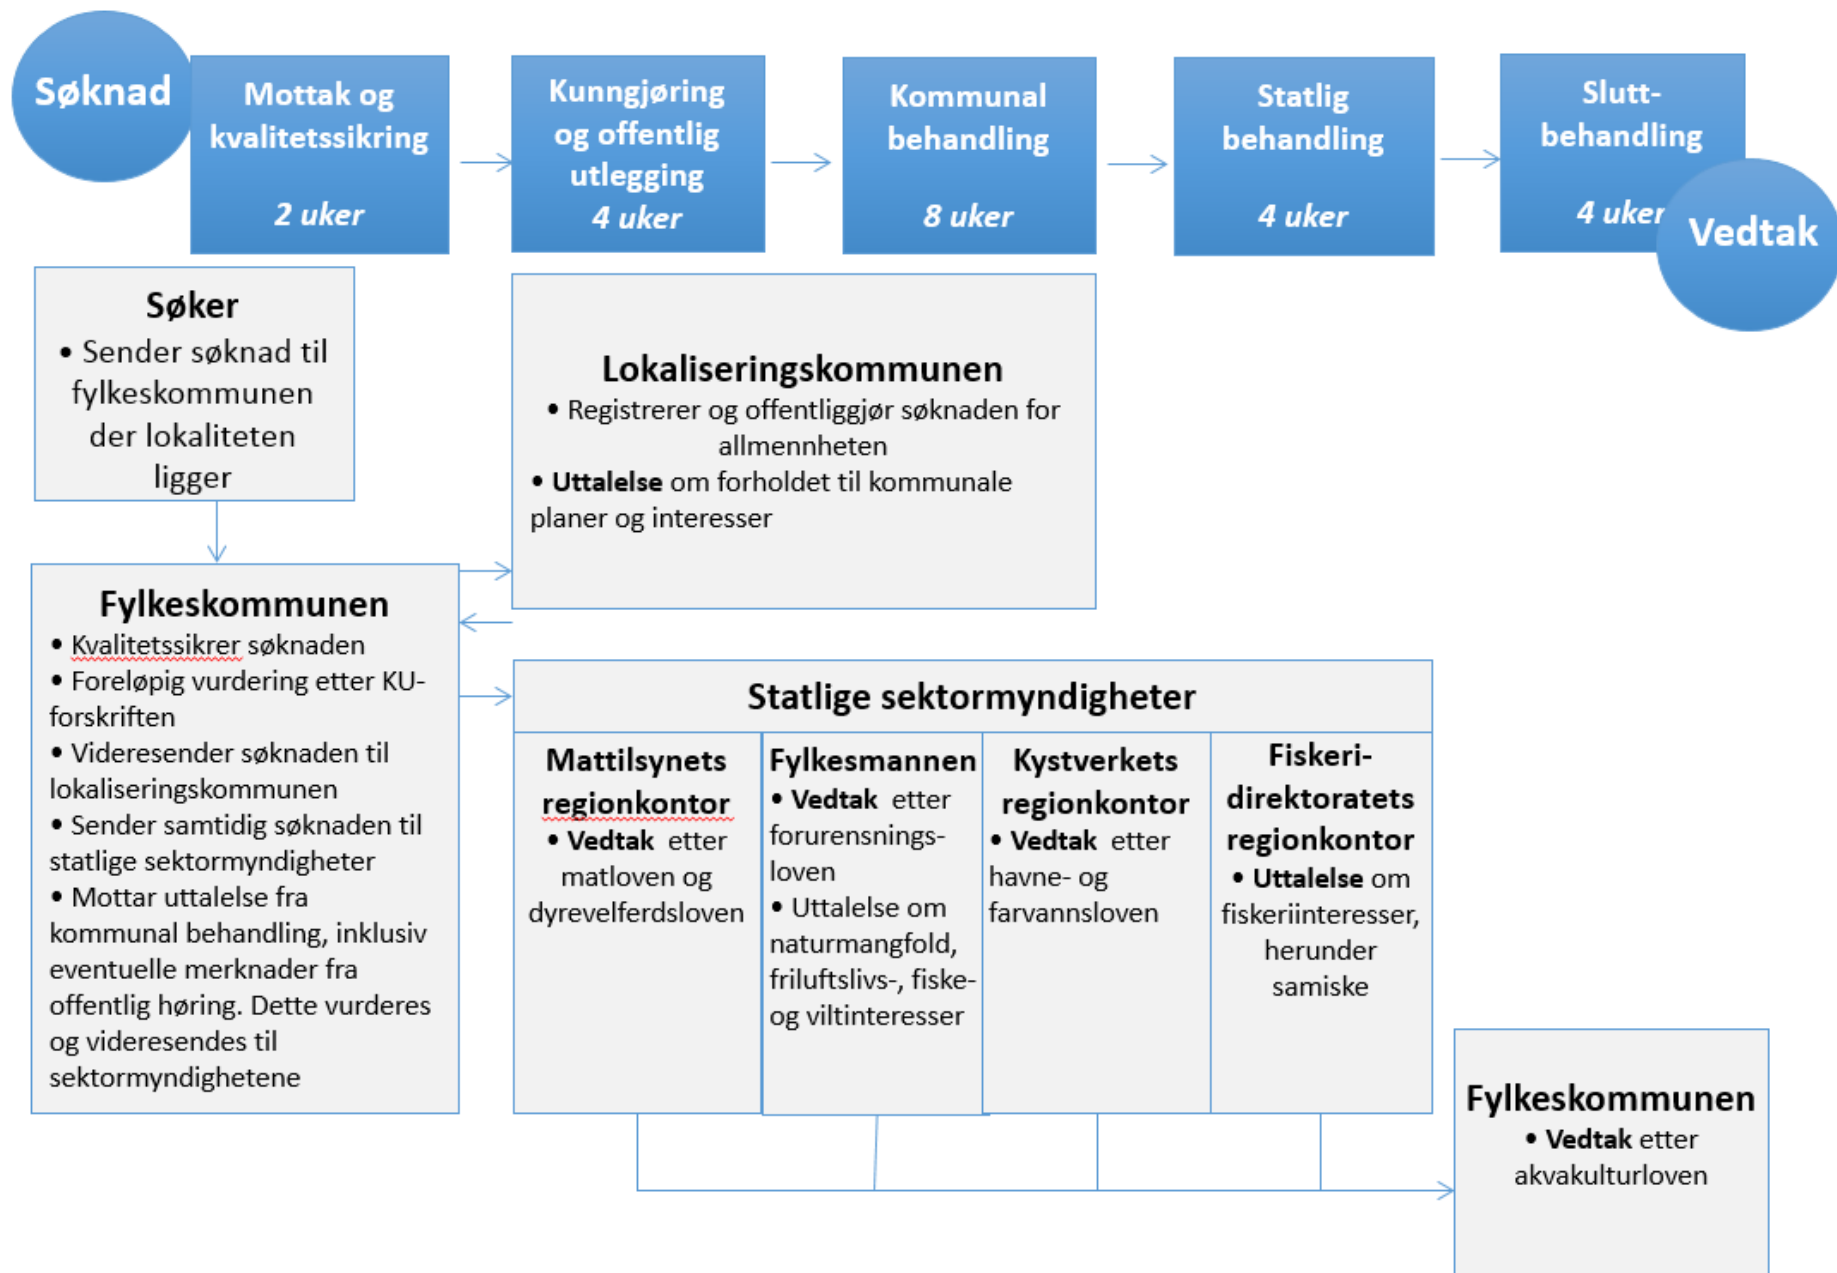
Søknad

Mottak og kvalitetssikring
2 uker

Kunngjøring og offentlig utlegging
4 uker

Kommunal behandling
8 uker

Statlig behandling
4 uker

Slutt-behandling
4 uker

Vedtak

Søker
• Sender søknad til fylkeskommunen der lokaliteten ligger

Lokaliseringskommunen
• Registrerer og offentliggjør søknaden for allmennheten
• **Uttalelse** om forholdet til kommunale planer og interesser

Fylkeskommunen
• Kvalitetssikrer søknaden
• Foreløpig vurdering etter KU-forskriften
• Videresender søknaden til lokaliseringskommunen
• Sender samtidig søknaden til statlige sektormyndigheter
• Mottar uttalelse fra kommunal behandling, inklusiv eventuelle merknader fra offentlig høring. Dette vurderes og videresendes til sektormyndighetene

Statlige sektormyndigheter

Mattilsynets regionkontor
• **Vedtak** etter matloven og dyrevelferdsloven

Fylkesmannen
• **Vedtak** etter forurensnings-loven
• Uttalelse om naturmangfold, friluftslivs-, fiske- og viltinteresser

Kystverkets regionkontor
• **Vedtak** etter havne- og farvannsloven

Fiskeri-direktoratets regionkontor
• **Uttalelse** om fiskeriinteresser, herunder samiske

Fylkeskommunen
• **Vedtak** etter akvakulturloven